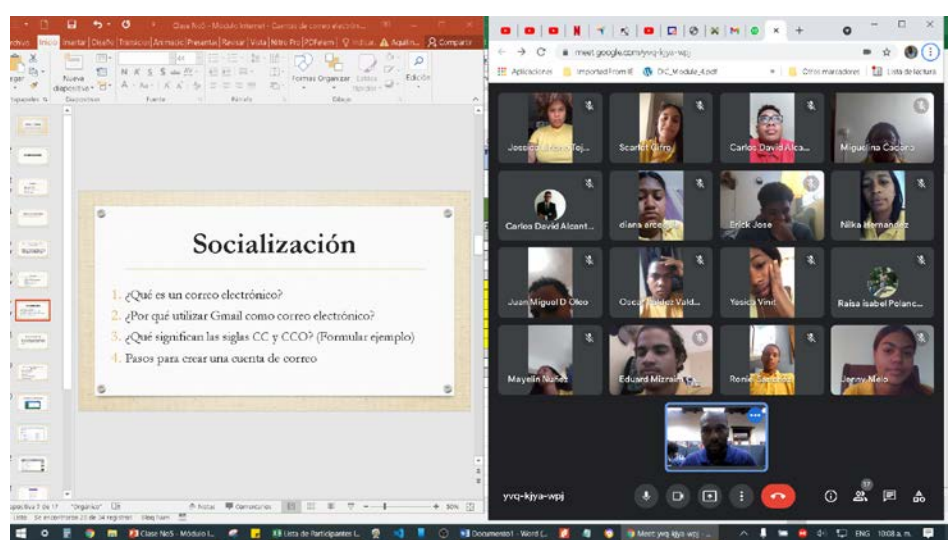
Clase No5 - Módulo Internet - Cuentas de correo electrón...

Archivo Inicio Insertar Diseño Transiciones Animaciones Presentación Revisar Vista Nitro Pro PDFelement ¿Qué desea hacer? Compartir

Pegar Nueva diapositiva Formas Organizar Estilos rápidos Edición

Portapapeles Diapositivas Fuente Párrafo Dibujo

Socialización

1. ¿Qué es un correo electrónico?
2. ¿Por qué utilizar Gmail como correo electrónico?
3. ¿Qué significan las siglas CC y CCO? (Formular ejemplo)
4. Pasos para crear una cuenta de correo

Diapositiva 7 de 17 "Orgánico" Notas Comentarios 50%

meet.google.com/yvq-kjya-wpj

Aplicaciones Imported From IE DIC_Module_4.pdf Otros marcadores Lista de lectura

Jessica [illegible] Toj...
Scarlet Cirro
Carlos David Alca...
Miguelina Cacona
Carlos David Alcant...
diana arce
Erick Jose
Nilka Hernandez
Juan Miguel D Oleo
Oscar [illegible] Vald...
Yesica Vinc
Raisa Isabel Polanc...
Mayelin Nuñez
Eduard Mizrain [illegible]
Ronie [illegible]
Jenny Melo

yvq-kjya-wpj

17

Clase No5 - Módulo I... Lista de Participantes I... Documento1 - Word Meet: yvq-kjya-wpj ENG 10:08 a. m.